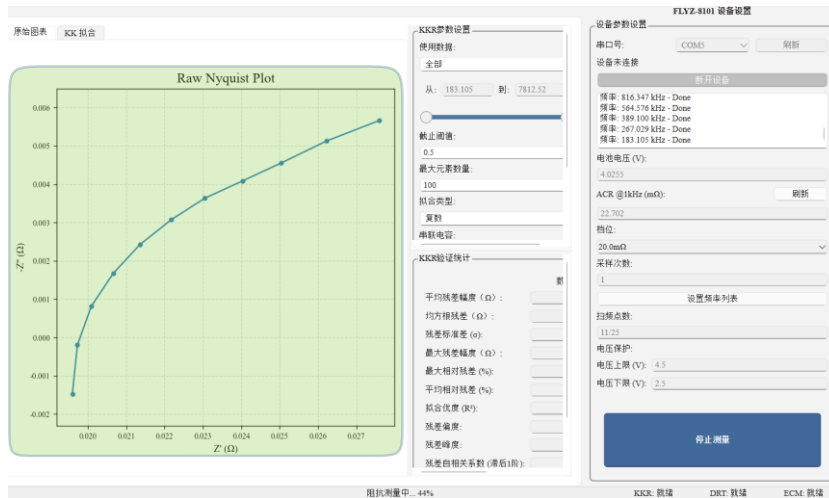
原始图表 KK 拟合

Raw Nyquist Plot

0.006
0.005
0.004
0.003
0.002
0.001
0.000
-0.001
-0.002

-Z'' (Ω)

0.020 0.021 0.022 0.023 0.024 0.025 0.026 0.027
Z' (Ω)

KKR参数设置
使用数据:
全部
从: 183.105 到: 7812.52
截止阈值:
0.5
最大元素数量:
100
拟合类型:
复数
串联电容:

KKR验证统计
数
平均残差幅度 (Ω):
均方根残差 (Ω):
残差标准差 (σ):
最大残差幅度 (Ω):
最大相对残差 (%):
平均相对残差 (%):
拟合优度 (R²):
残差偏度:
残差峰度:
残差自相关系数 (滞后1阶):

FLYZ-8101 设备设置
设备参数设置
串口号: COM5 刷新
设备未连接
断开设备
频率: 816.347 kHz - Done
频率: 564.576 kHz - Done
频率: 389.100 kHz - Done
频率: 267.029 kHz - Done
频率: 183.105 kHz - Done
电池电压 (V):
4.0255
ACR @1kHz (mΩ): 刷新
22.702
档位:
20.0mΩ
采样次数:
1
设置频率列表
扫频点数:
11/25
电压保护:
电压上限 (V): 4.5
电压下限 (V): 2.5
停止测量

阻抗测量中... 44% KKR: 就绪 DRT: 就绪 ECM: 就绪